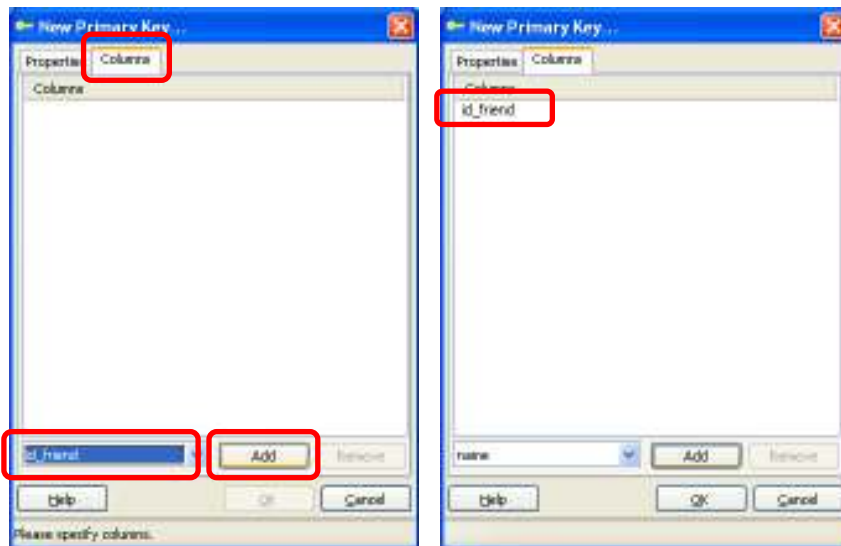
New Primary Key...

Properties Columns

Columns

id_friend

Add

Remove

Help

OK

Cancel

Please specify columns.

New Primary Key...

Properties Columns

Columns

id_friend

name

Add

Remove

Help

OK

Cancel